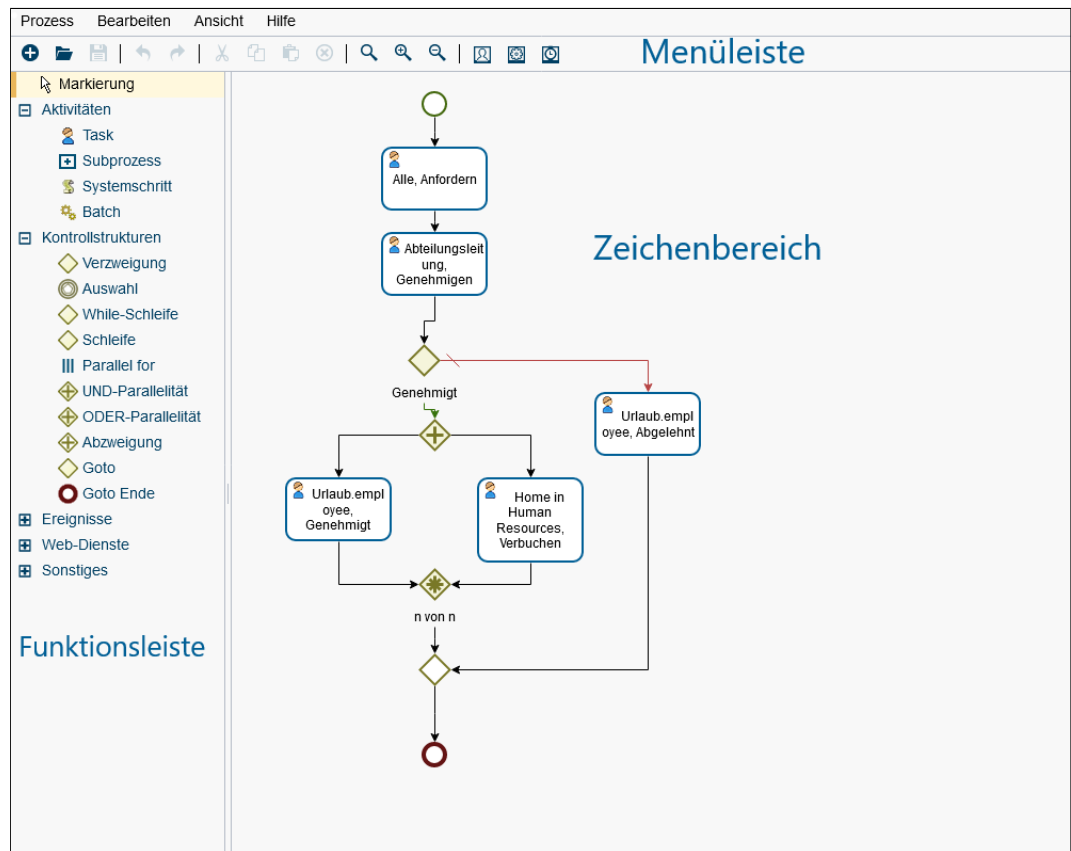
Prozess Bearbeiten Ansicht Hilfe

Menüleiste

Markierung
Aktivitäten
Task
Subprozess
Systemschritt
Batch
Kontrollstrukturen
Verzweigung
Auswahl
While-Schleife
Schleife
Parallel for
UND-Parallelität
ODER-Parallelität
Abzweigung
Goto
Goto Ende
Ereignisse
Web-Dienste
Sonstiges

Funktionsleiste

Zeichenbereich

Alle, Anfordern

Abteilungsleitung, Genehmigen

Genehmigt

Urlaub.employee, Abgelehnt

Urlaub.employee, Genehmigt

Home in Human Resources, Verbuchen

n von n